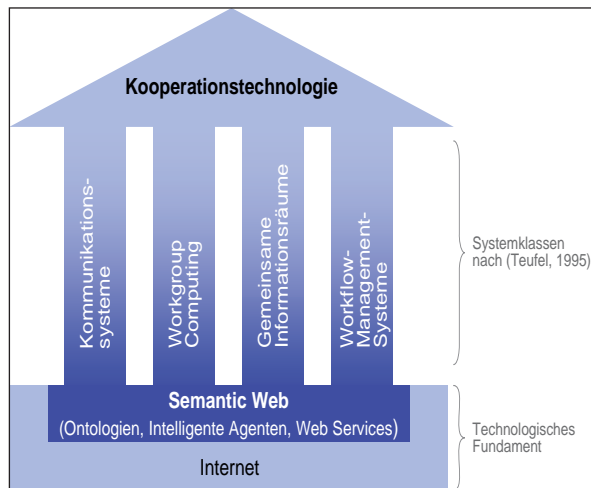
Kooperationstechnologie

Kommunikationssysteme

Workgroup Computing

Gemeinsame Informationsräume

Workflow-Management-Systeme

Systemklassen nach (Teufel, 1995)

Semantic Web

(Ontologien, Intelligente Agenten, Web Services)

Internet

Technologisches Fundament